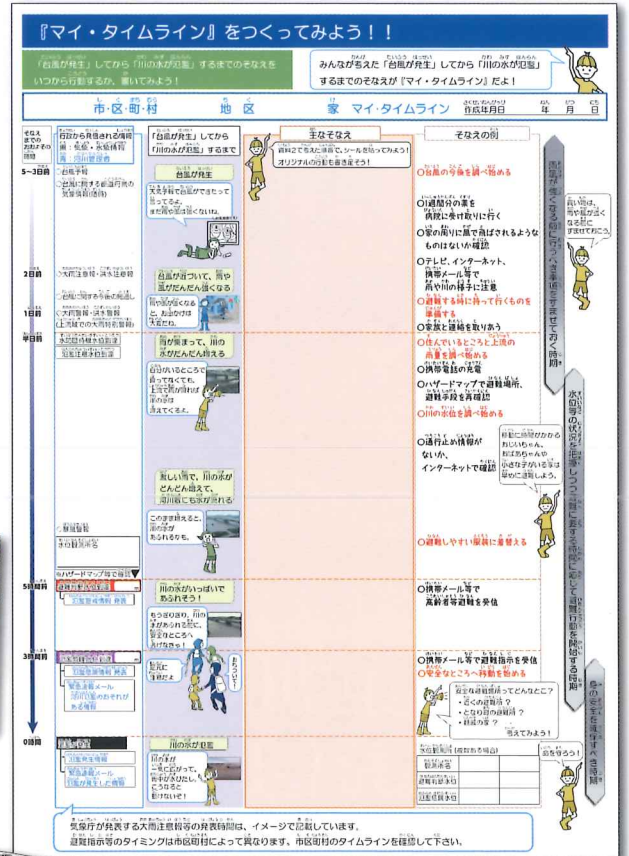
『マイ・タイムライン』をつくってみよう！！

「台風が発生」してから「川の水が氾濫」するまでのそなえをいつから行動するか、書いてみよう！

みんなが考えた「台風が発生」してから「川の水が氾濫」するまでのそなえが『マイ・タイムライン』だよ！

市・区・町・村　地区　家　マイ・タイムライン　作成年月日　年　月　日

そなえまでのおおよその時間

行政から発表される情報（例：気象・水位情報）

「台風が発生」してから「川の水が氾濫」するまで

主なそなえ

資料2で考えた順番で、シールを貼ってみよう！オリジナルの行動も書き足そう！

そなえの例

5～3日前

台風予報
台風に関する都道府県の気象情報

台風が発生

大型の台風が近づいてきているって。まだ雨や風は強くないね。

○台風の今後を調べ始める

○1週間分の薬を病院に受け取りに行く
○家の周りに風で飛ばされるようなものはないか確認
○テレビ、インターネット、携帯メール等で雨や川の様子に注意
○避難する時に持って行くものを準備する
○家族と連絡を取りあう

2日前
大雨注意報・洪水注意報
台風に関する気象情報

台風が近づいて、雨や風がだんだん強くなる

雨や風が強くなると、お出かけは大変だね。

1日前
大雨警報・洪水警報
大雨の大雨特別警報

半日前
氾濫注意情報
避難準備・高齢者等避難開始

雨が強まって、川の水がだんだん増えてくる

自分がいるところで降ってなくても、上流の方で降れば川の水は増えてくるよ。

○住んでいるところと上流の雨量を調べ始める
○携帯電話の充電
○ハザードマップで避難場所、避難経路を再確認
○川の水位を調べ始める

○通行止め情報がないか、インターネットで確認

避難に時間がかかるおじいちゃん、おばあちゃんや小さな子供がいる家は早めに避難しよう。

激しい雨で、川の水がどんどん増えて、河川敷にも水が流れる

この水位を超えると、川の水があふれるかも。

氾濫警戒情報
避難勧告

ハザードマップで確認

○避難しやすい服装に着替える

5時間前
避難勧告
氾濫警戒情報

川の水がいっぱいであふれそう！

もうまもなく、川の水があふれそうだ。安全なところへ逃げないと！

○携帯メール等で高齢者等避難を受信

3時間前
避難指示（緊急）
氾濫危険情報
緊急速報メール
洪水のおそれがある場合

無理に注意だよ。

あぶないね

○携帯メール等で避難指示を受信
○安全なところへ移動を始める

安全な避難場所ってどんなとこ？
・近くの避難所？
・となりの自治会？
・親戚の家？
考えてみよう！

0時間
災害発生情報
氾濫発生情報
緊急速報メール
氾濫が発生した場合

川の水が氾濫

川の水があふれてしまった。川の近くの家や道路にたくさんの水が流れ込んでいるよ。とにかく安全な場所に！

命を守ろう！

市区町村（避難情報の例）
避難準備・高齢者等避難開始
避難勧告
避難指示（緊急）

雨風が強くなる前に行うべき準備をすませておく時期

高い所は、雨や風が強くなる前にすませておこう。

水位等の状況を把握しつつ早めに避難する時期に移行・避難行動を開始する時期

身の安全を確保すべき時期

気象庁が発表する大雨注意報等の発表時期は、イメージで記載しています。
避難指示等のタイミングは市区町村によって異なります。市区町村のタイムラインを確認して下さい。